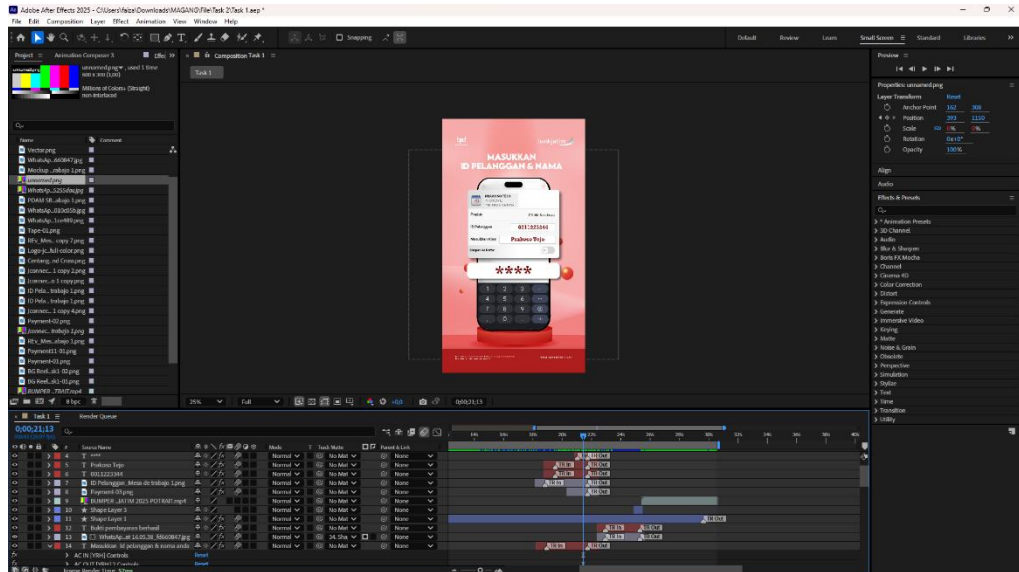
Adobe After Effects 2025 - C:\Users\faiza\Downloads\MAGANG\File\Task 2\Task 1.aep *

File Edit Composition Layer Effect Animation View Window Help

Snapping

Default Review Learn Small Screen Standard Libraries

Project ≡ Animation Composer 3 Effec

unnamed.png ▾ , used 1 time
600 x 338 (1,00)

Millions of Colors (Straight)
Non-Interlaced

Name Comment

Vector.png
WhatsAp...660847.jpg
Mockup ...trabajo 1.png
unnamed.png
WhatsAp...525Sdau.jpg
PDAM SB...abajo 1.png
WhatsAp...030d55.jpg
WhatsAp...1ce469.png
Tape-01.png
RFv_Mes... copy 7.png
Logo-jc...full-color.png
Centang...nd Cross.png
Jconnec... 1 copy 2.png
Jconnec...o 1 copy.png
ID Pela... trabajo 1.png
ID Pela... trabajo 1.png
Jconnec... 1 copy 4.png
Payment-02.png
Jconnec... trabajo 1.png
RFv_Mes...abajo 1.png
Payment11-01.png
Payment-01.png
BG Reel...ak1-02.png
BG Reel...ak1-01.png
BUMPER ...TRAIT.mp4

8 bpc

Composition Task 1 ≡

Task 1

MASUKKAN
ID PELANGGAN & NAMA

0011221144
Prabowo Tejo

****

1 2 3
4 5 6
7 8 9
0

25% Full 0;00;21;13

Preview ≡

Properties: unnamed.png
Layer Transform Reset
Anchor Point 162 308
Position 393 1150
Scale 0% 0%
Rotation 0x+0°
Opacity 100%

Align
Audio
Effects & Presets ≡

> * Animation Presets
> 3D Channel
> Audio
> Blur & Sharpen
> Boris FX Mocha
> Channel
> Cinema 4D
> Color Correction
> Distort
> Expression Controls
> Generate
> Immersive Video
> Keying
> Matte
> Noise & Grain
> Obsolete
> Perspective
> Simulation
> Stylize
> Text
> Time
> Transition
> Utility

Task 1 ≡ Render Queue

0;00;21;13

Source Name Mode T Track Matte Parent & Link

4 T ****  Normal No Mat None
5 T Prabowo Tejo Normal No Mat None
6 T 0011221144 Normal No Mat None
7 ID Pelanggan_Mesa de trabajo 1.png Normal No Mat None
8 Payment-03.png Normal No Mat None
9 BUMPER ...ULIM 2025 POTRAIT.mp4 Normal No Mat None
10 ★ Shape Layer 3 Normal No Mat None
11 ★ Shape Layer 1 Normal No Mat None
12 T Bukti pembayaran berhasil Normal No Mat None
13 WhatsAp...at 14.05.38_f4660847.jpg Normal No Mat None
14 T Masukkan id pelanggan & nama anda Normal 14. Sha None

> AC IN [YRH] Controls Reset
> AC OUT [YRH] Controls Reset

Frame Render Time: 57ms

TR In TR Out